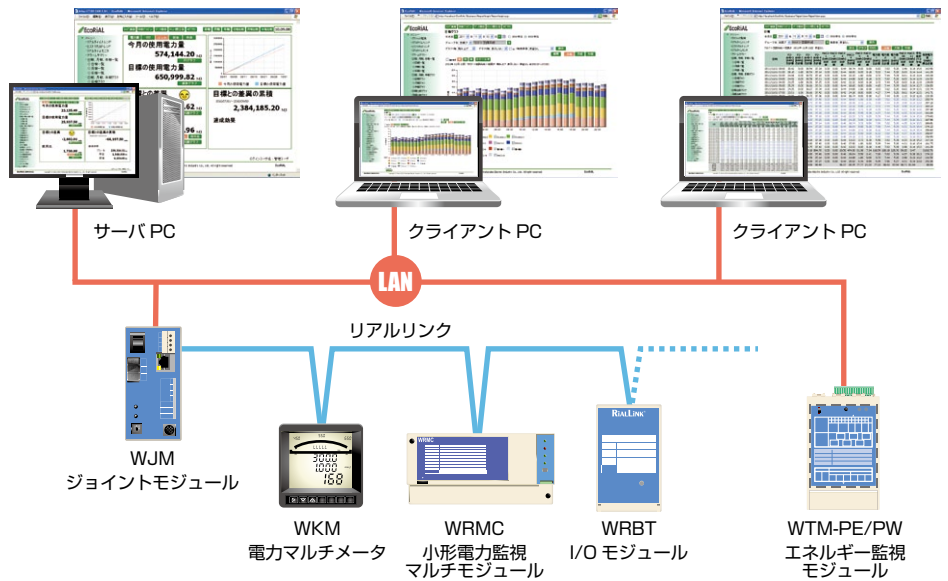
EcoRIAL

今月の使用電力量
574,144.20 kWh

目標の使用電力量
650,999.82 kWh

目標との差異の累積
2,384,185.20 kWh

達成効果

サーバ PC

クライアント PC

クライアント PC

LAN

リアルリンク

RIALLINK

WRMC

3000
1000
168

WJM
ジョイントモジュール

WKM
電力マルチメータ

WRMC
小形電力監視
マルチモジュール

WRBT
I/O モジュール

WTM-PE/PW
エネルギー監視
モジュール